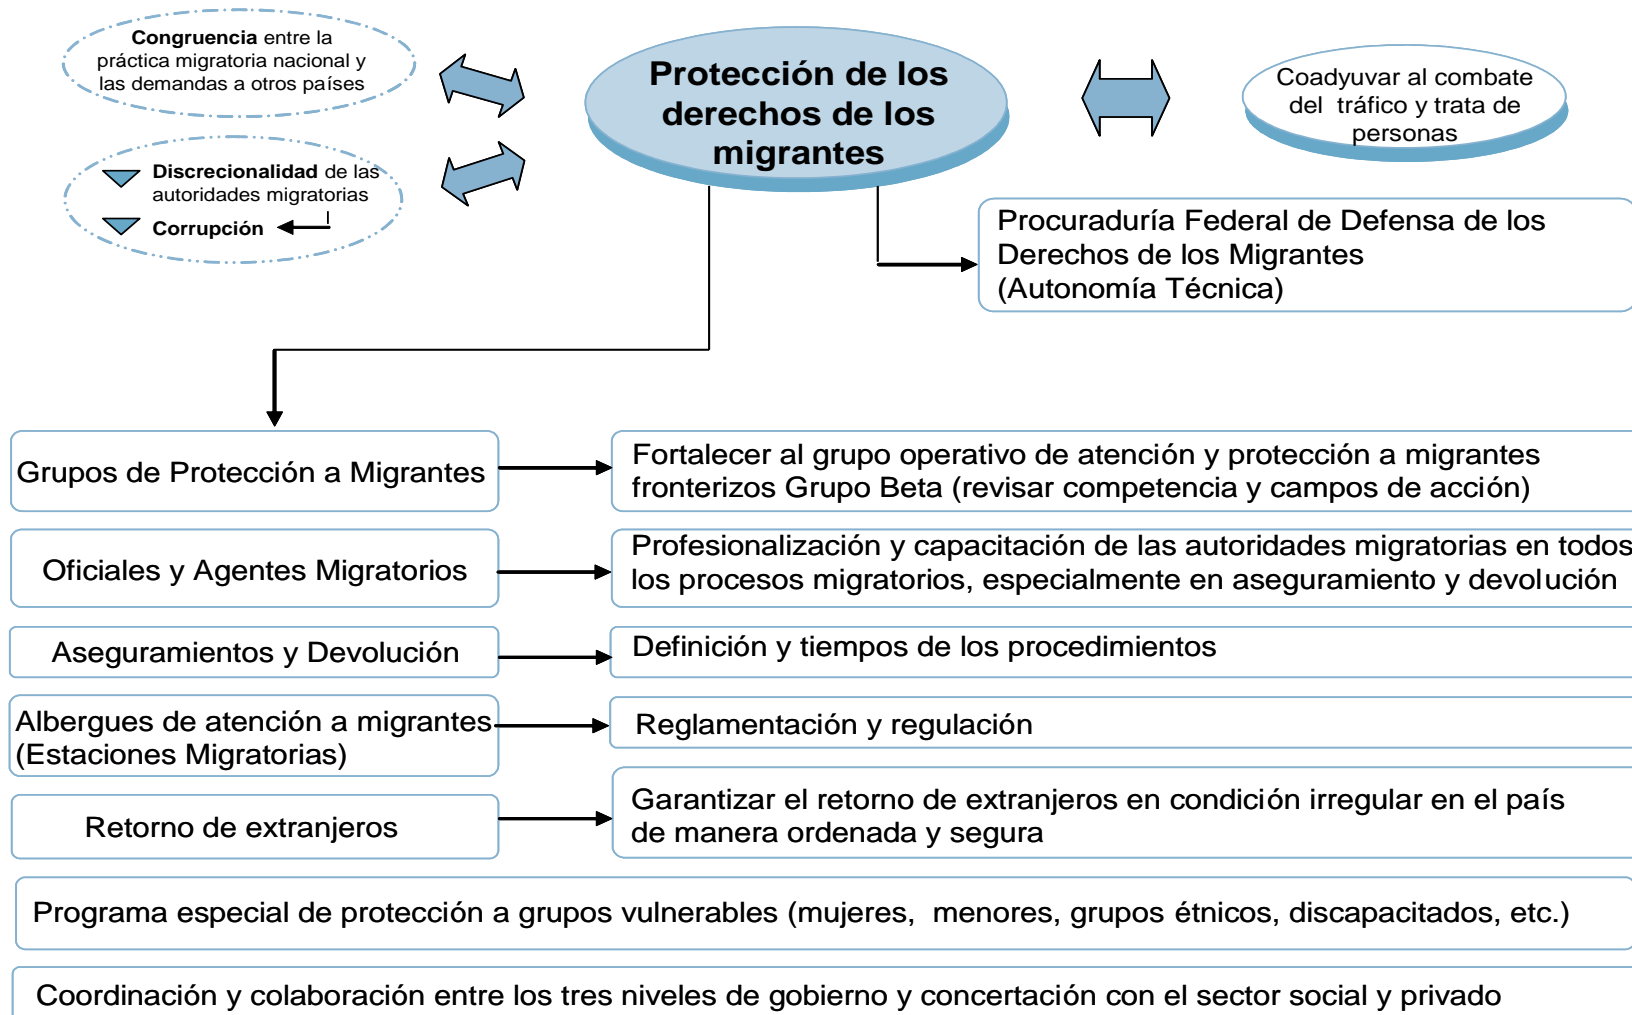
Congruencia entre la práctica migratoria nacional y las demandas a otros países

Discrecionalidad de las autoridades migratorias

Corrupción

Protección de los derechos de los migrantes

Coadyuvar al combate del tráfico y trata de personas

Procuraduría Federal de Defensa de los Derechos de los Migrantes (Autonomía Técnica)

Grupos de Protección a Migrantes

Fortalecer al grupo operativo de atención y protección a migrantes fronterizos Grupo Beta (revisar competencia y campos de acción)

Oficiales y Agentes Migratorios

Profesionalización y capacitación de las autoridades migratorias en todos los procesos migratorios, especialmente en aseguramiento y devolución

Aseguramientos y Devolución

Definición y tiempos de los procedimientos

Albergues de atención a migrantes (Estaciones Migratorias)

Reglamentación y regulación

Retorno de extranjeros

Garantizar el retorno de extranjeros en condición irregular en el país de manera ordenada y segura

Programa especial de protección a grupos vulnerables (mujeres, menores, grupos étnicos, discapacitados, etc.)

Coordinación y colaboración entre los tres niveles de gobierno y concertación con el sector social y privado